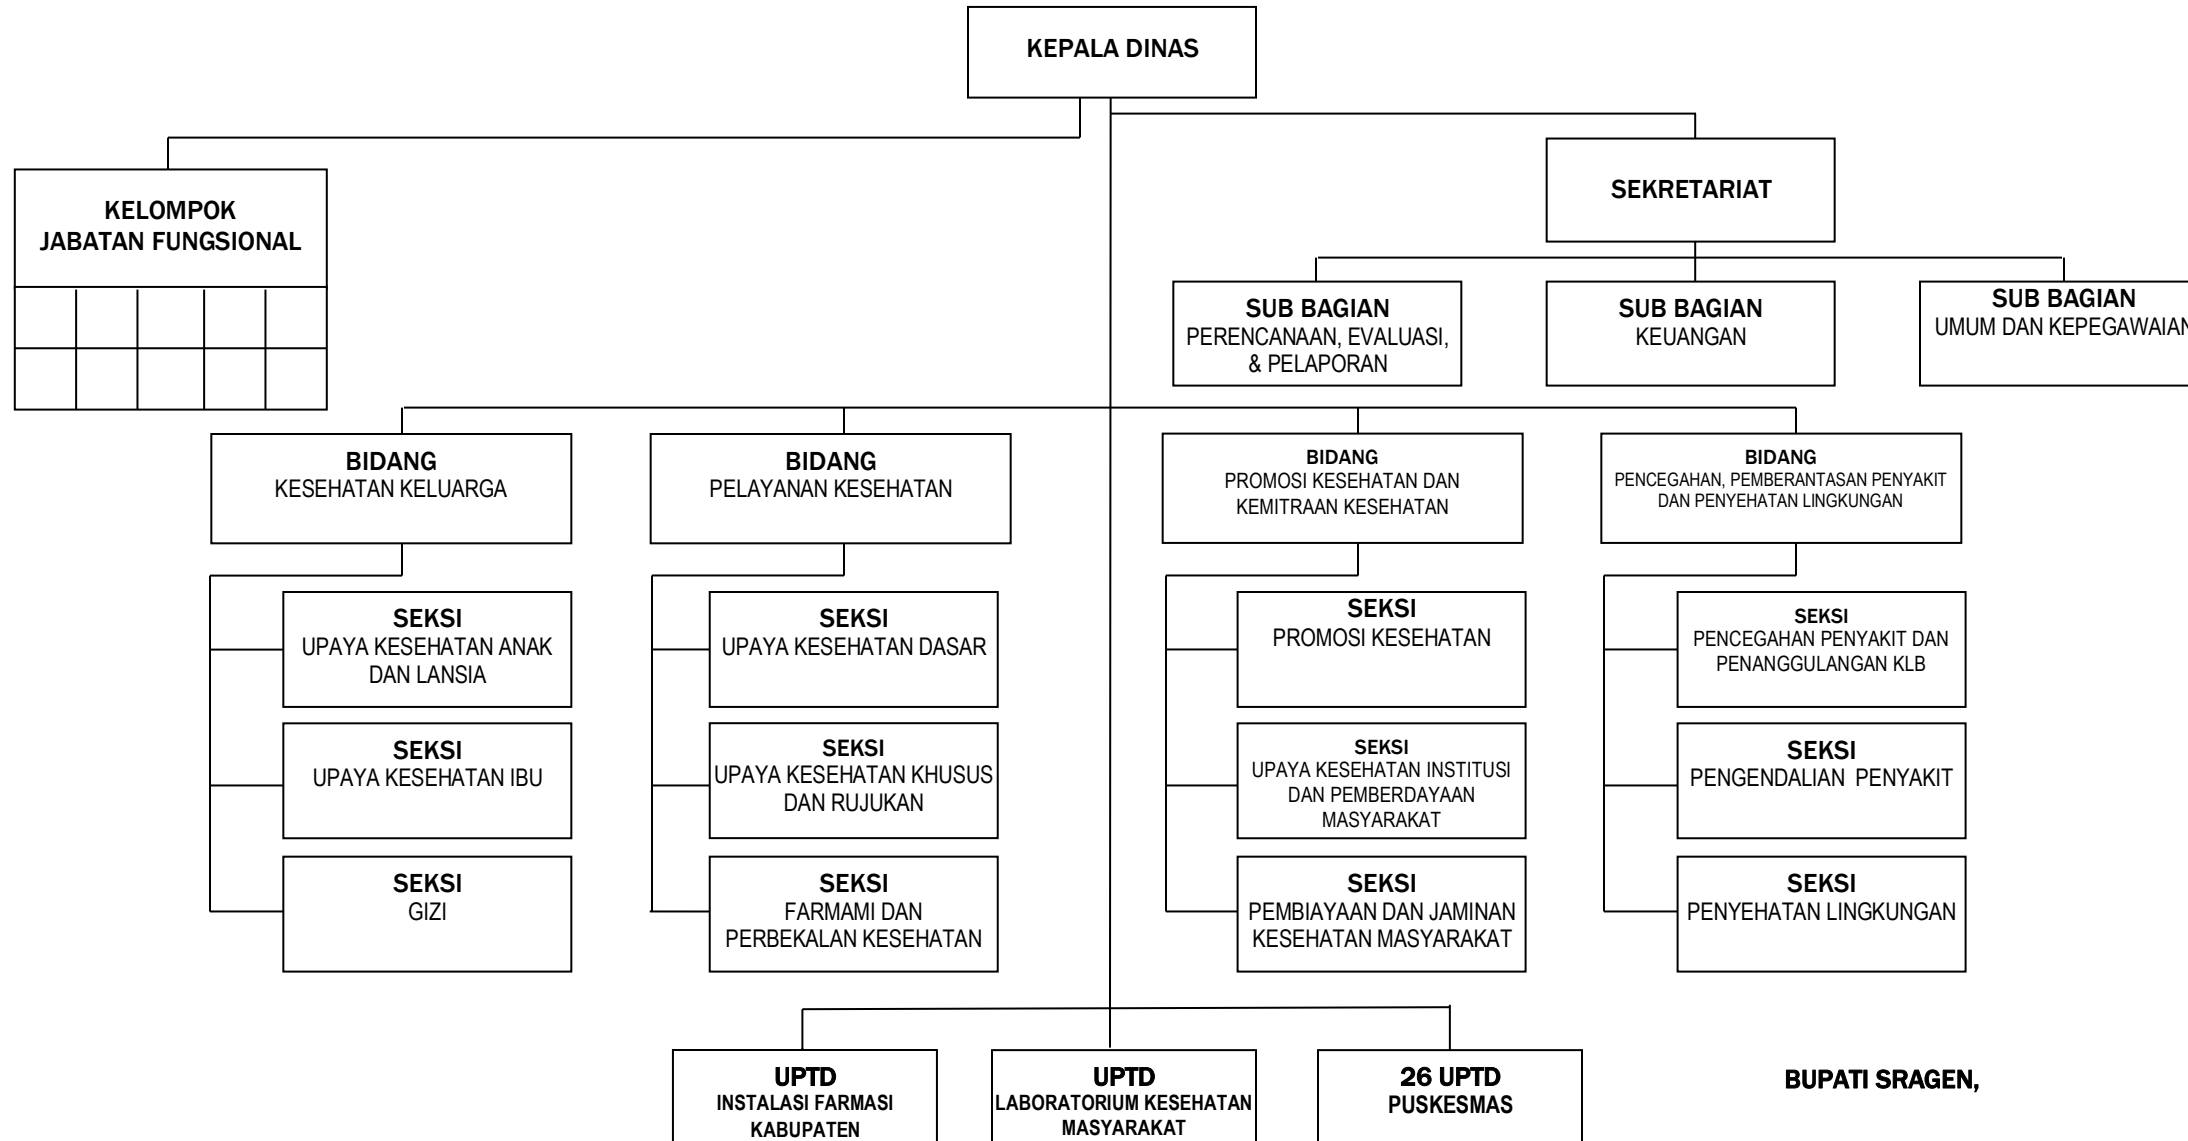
KEPALA DINAS

KELOMPOK JABATAN FUNGSIONAL

SEKRETARIAT

SUB BAGIAN
PERENCANAAN, EVALUASI, & PELAPORAN

SUB BAGIAN
KEUANGAN

SUB BAGIAN
UMUM DAN KEPEGAWAIAN

BIDANG
KESEHATAN KELUARGA

SEKSI
UPAYA KESEHATAN ANAK DAN LANSIA

SEKSI
UPAYA KESEHATAN IBU

SEKSI
GIZI

BIDANG
PELAYANAN KESEHATAN

SEKSI
UPAYA KESEHATAN DASAR

SEKSI
UPAYA KESEHATAN KHUSUS DAN RUJUKAN

SEKSI
FARMAMI DAN PERBEKALAN KESEHATAN

BIDANG
PROMOSI KESEHATAN DAN KEMITRAAN KESEHATAN

SEKSI
PROMOSI KESEHATAN

SEKSI
UPAYA KESEHATAN INSTITUSI DAN PEMBERDAYAAN MASYARAKAT

SEKSI
PEMBIAYAAN DAN JAMINAN KESEHATAN MASYARAKAT

BIDANG
PENCEGAHAN, PEMBERANTASAN PENYAKIT DAN PENYEHATAN LINGKUNGAN

SEKSI
PENCEGAHAN PENYAKIT DAN PENANGGULANGAN KLB

SEKSI
PENGENDALIAN PENYAKIT

SEKSI
PENYEHATAN LINGKUNGAN

UPTD
INSTALASI FARMASI KABUPATEN

UPTD
LABORATORIUM KESEHATAN MASYARAKAT

26 UPTD
PUSKESMAS

BUPATI SRAGEN,